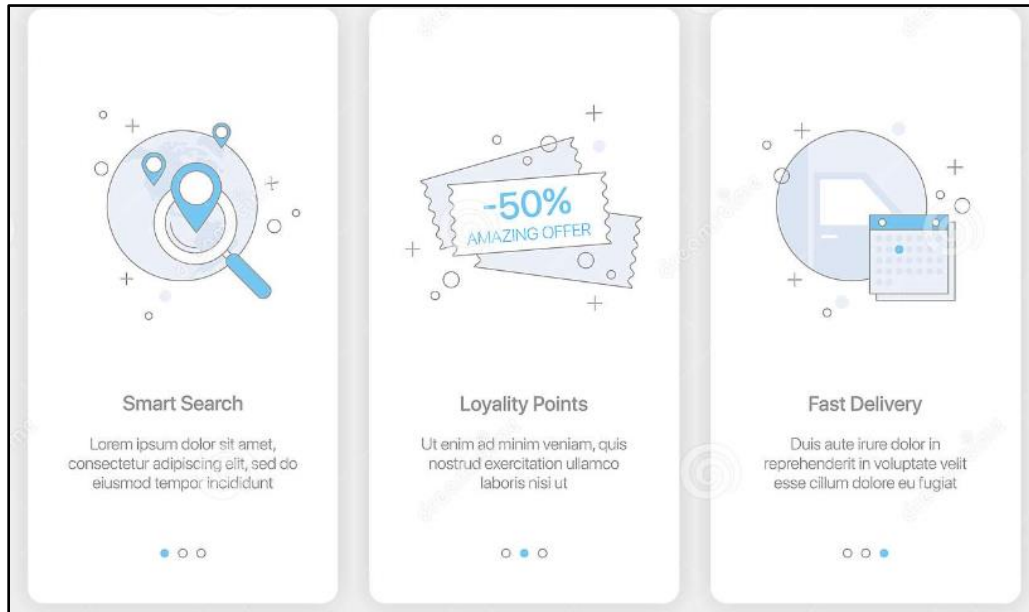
Smart Search

Lorem ipsum dolor sit amet, consectetur adipiscing elit, sed do eiusmod tempor incididunt

-50%
AMAZING OFFER

Loyality Points

Ut enim ad minim veniam, quis nostrud exercitation ullamco laboris nisi ut

Fast Delivery

Duis aute irure dolor in reprehenderit in voluptate velit esse cillum dolore eu fugiat